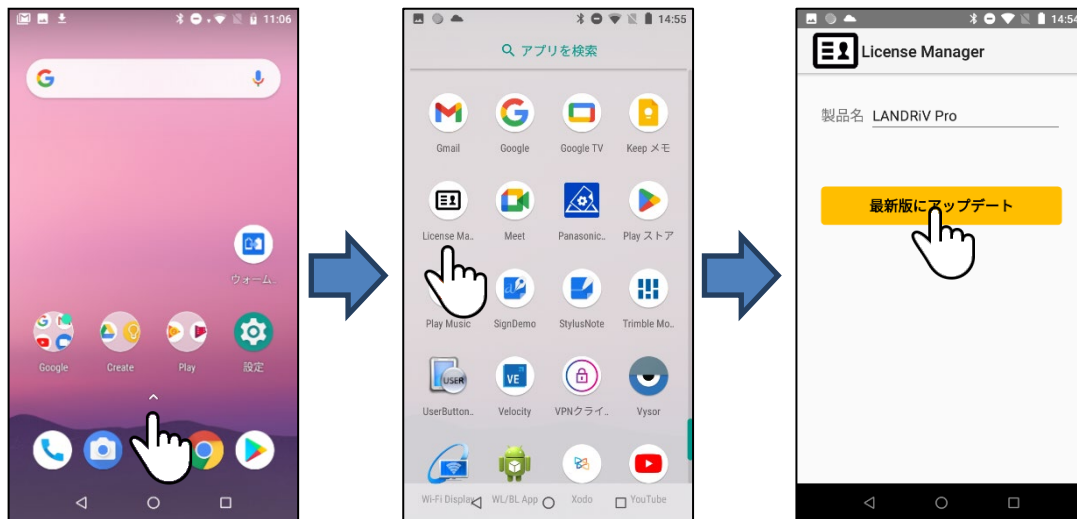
11:06

ウォーム...

Google Create Play 設定

14:55

アプリを検索

Gmail Google Google TV Keep メモ

License Ma... Meet Panasonic... Play ストア

Play Music SignDemo StylusNote Trimble Mo...

USER

UserButton... Velocity VPNクライ... Vysor

VE

Wi-Fi Display WL/BL App Xodo YouTube

14:54

License Manager

製品名 LANDRiV Pro

最新版にアップデート